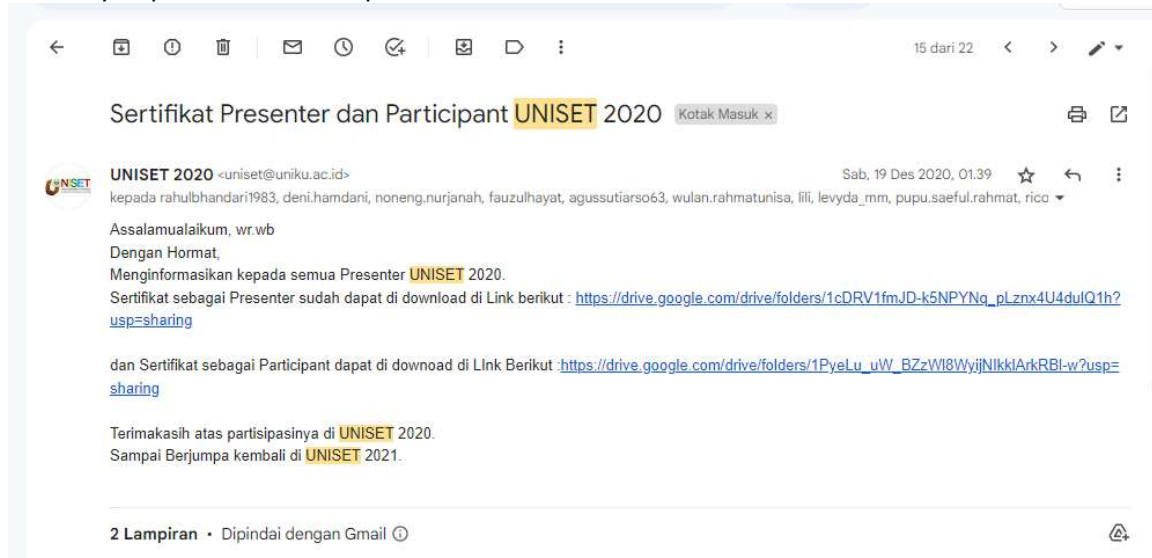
15 dari 22

Sertifikat Presenter dan Participant UNISET 2020 Kotak Masuk ×

UNISET

UNISET 2020 <uniset@uniku.ac.id>
Sab, 19 Des 2020, 01.39
kepada rahulbhandari1983, deni.hamdani, noneng.nurjanah, fauzulhayat, agussutiarso63, wulan.rahmatunisa, lili, levyda_mm, pupu.saeful.rahmat, rico

Assalamualaikum, wr.wb
Dengan Hormat,
Menginformasikan kepada semua Presenter UNISET 2020.
Sertifikat sebagai Presenter sudah dapat di download di Link berikut : https://drive.google.com/drive/folders/1cDRV1fmJD-k5NPYNq_pLznx4U4dulQ1h?usp=sharing

dan Sertifikat sebagai Participant dapat di downoad di LInk Berikut :https://drive.google.com/drive/folders/1PyeLu_uW_BZzWl8WyijNIkklArkRBl-w?usp=sharing

Terimakasih atas partisipasinya di UNISET 2020.
Sampai Berjumpa kembali di UNISET 2021.

2 Lampiran • Dipindai dengan Gmail ⓘ